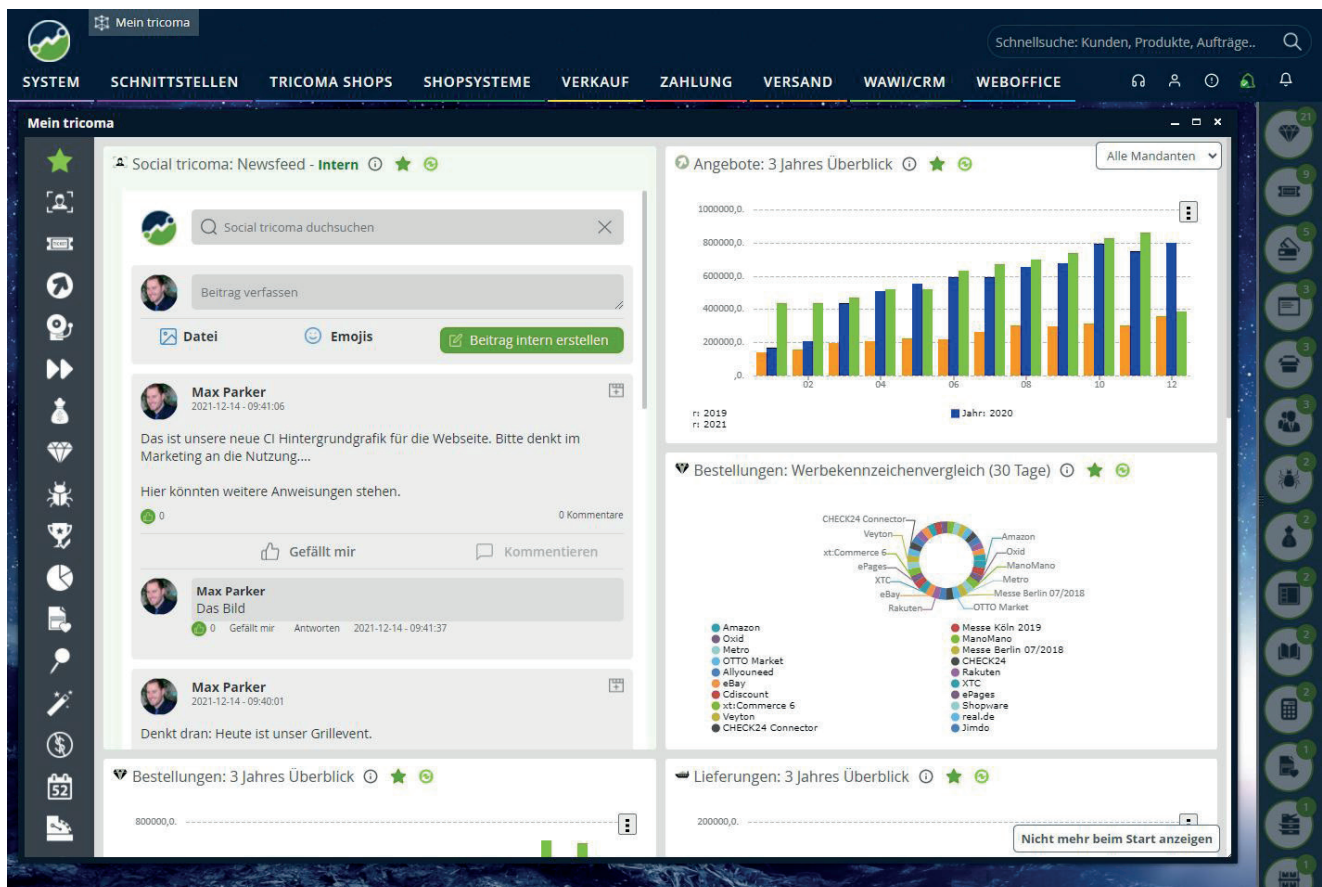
Mein tricoma

Schnellsuche: Kunden, Produkte, Aufträge..

SYSTEM SCHNITTSTELLEN TRICOMA SHOPS SHOPSYSTEME VERKAUF ZAHLUNG VERSAND WAWI/CRM WEBOFFICE

Mein tricoma

Social tricoma: Newsfeed - Intern

Social tricoma duchsuchen

Beitrag verfassen

Datei Emojis Beitrag intern erstellen

Max Parker
2021-12-14 - 09:41:06

Das ist unsere neue CI Hintergrundgrafik für die Webseite. Bitte denkt im Marketing an die Nutzung....

Hier könnten weitere Anweisungen stehen.

0 0 Kommentare

Gefällt mir Kommentieren

Max Parker
Das Bild
0 Gefällt mir Antworten 2021-12-14 - 09:41:37

Max Parker
2021-12-14 - 09:40:01

Denkt dran: Heute ist unser Grillevent.

Angebote: 3 Jahres Überblick

Alle Mandanten

1000000,0.
800000,0.
600000,0.
400000,0.
200000,0.
,0.
02 04 06 08 10 12

r: 2019
r: 2021
Jahr: 2020

Bestellungen: Werbekennzeichenvergleich (30 Tage)

CHECK24 Connector
Veyton
xt:Commerce 6
ePages
XTC
eBay
Rakuten
Amazon
Oxid
ManoMano
Metro
Messe Berlin 07/2018
OTTO Market

Amazon
Oxid
Metro
OTTO Market
Allyouneed
eBay
Cdiscount
xt:Commerce 6
Veyton
CHECK24 Connector
Messe Köln 2019
ManoMano
Messe Berlin 07/2018
CHECK24
Rakuten
XTC
ePages
Shopware
real.de
Jimdo

Bestellungen: 3 Jahres Überblick

800000,0.

Lieferungen: 3 Jahres Überblick

200000,0.

Nicht mehr beim Start anzeigen

21
9
5
3
3
3
2
2
2
2
2
1
1
1